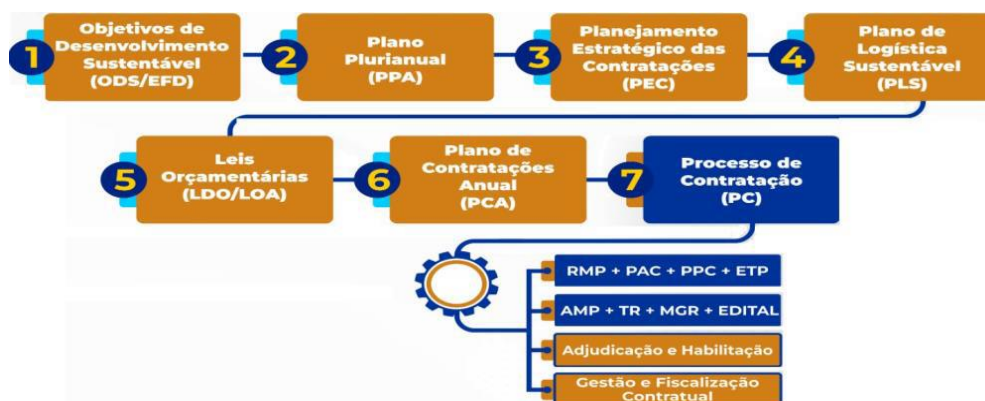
1 Objetivos de Desenvolvimento Sustentável (ODS/EFD)

2 Plano Plurianual (PPA)

3 Planejamento Estratégico das Contratações (PEC)

4 Plano de Logística Sustentável (PLS)

5 Leis Orçamentárias (LDO/LOA)

6 Plano de Contratações Anual (PCA)

7 Processo de Contratação (PC)

RMP + PAC + PPC + ETP

AMP + TR + MGR + EDITAL

Adjudicação e Habilitação

Gestão e Fiscalização Contratual